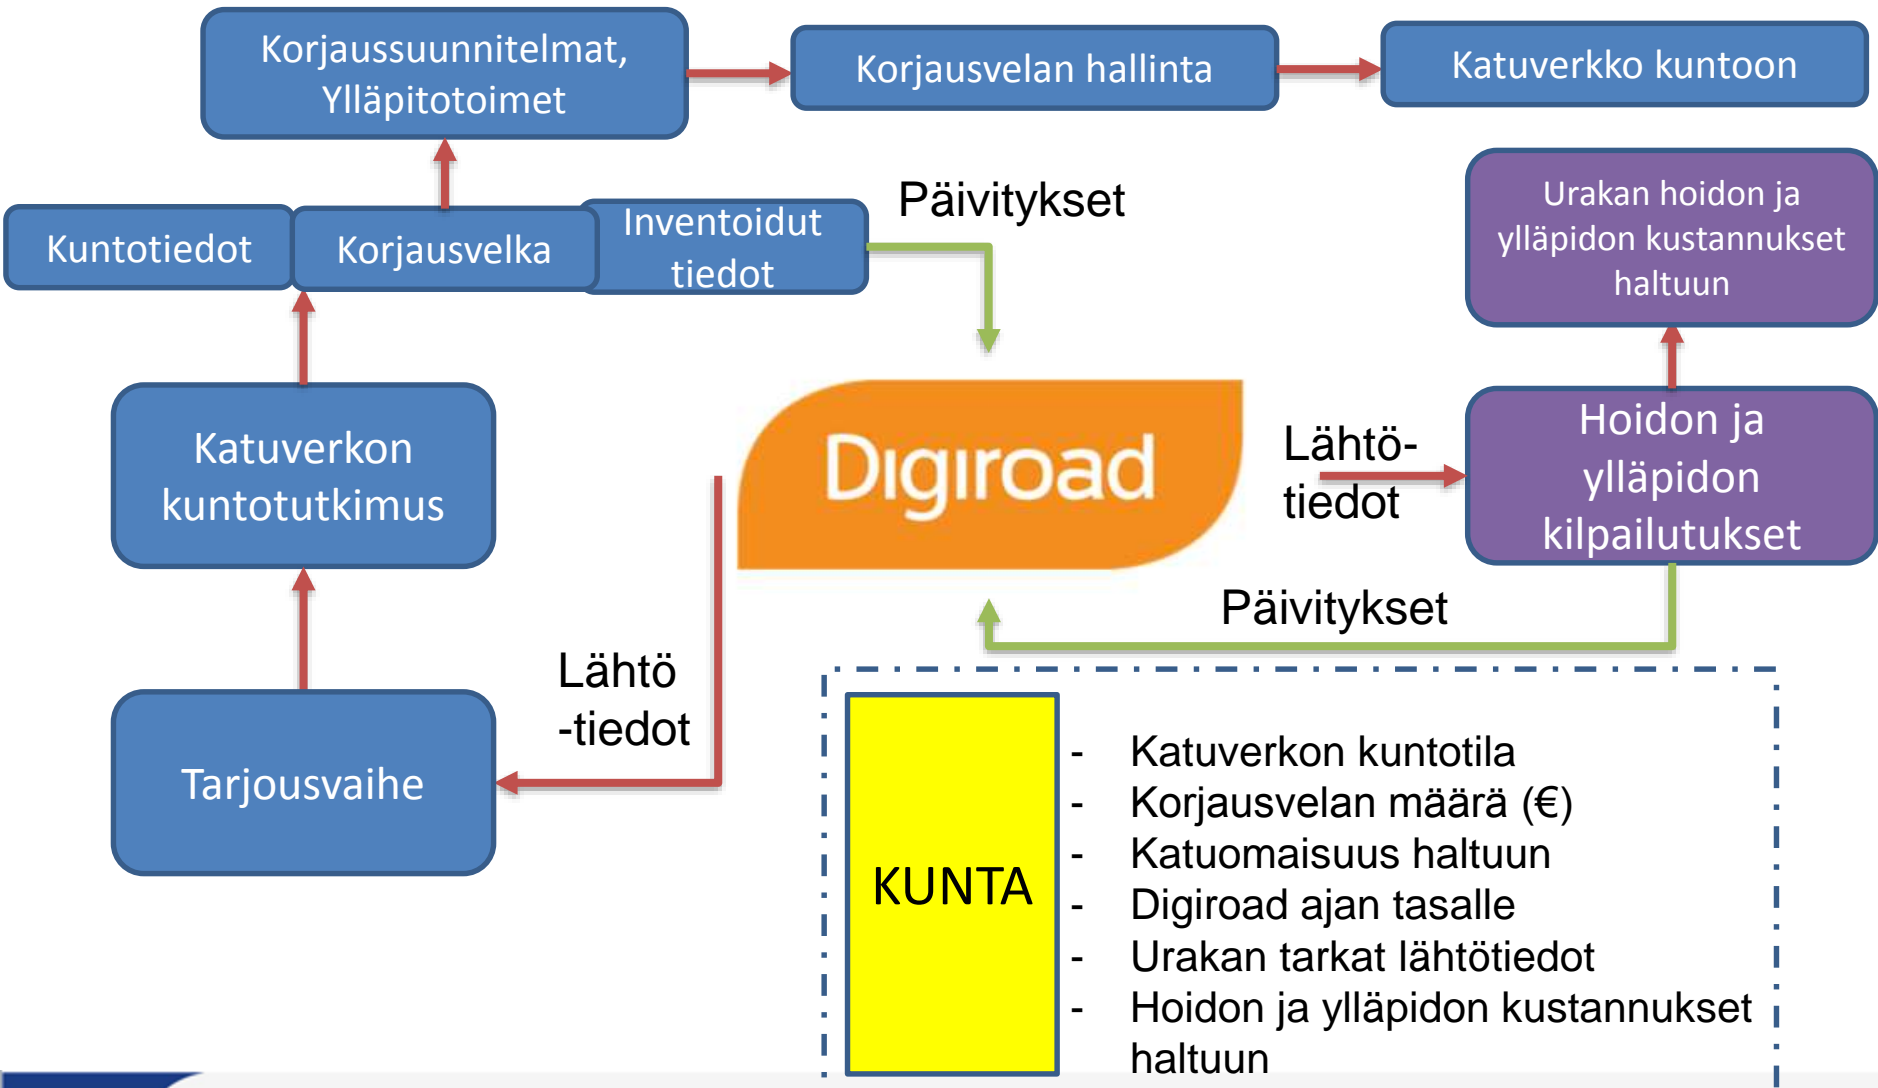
Korjaussuunnitelmat, Ylläpitotoimet

Korjausvelan hallinta

Katuverkko kuntoon

Päivitykset

Urakan hoidon ja ylläpidon kustannukset haltuun

Kuntotiedot

Korjausvelka

Inventoidut tiedot

Katuverkon kuntotutkimus

Digiroad

Lähtö-tiedot

Hoidon ja ylläpidon kilpailutukset

Päivitykset

Lähtö -tiedot

Tarjousvaihe

KUNTA

- Katuverkon kuntotila
- Korjausvelan määrä (€)
- Katuomaisuus haltuun
- Digiroad ajan tasalle
- Urakan tarkat lähtötiedot
- Hoidon ja ylläpidon kustannukset haltuun